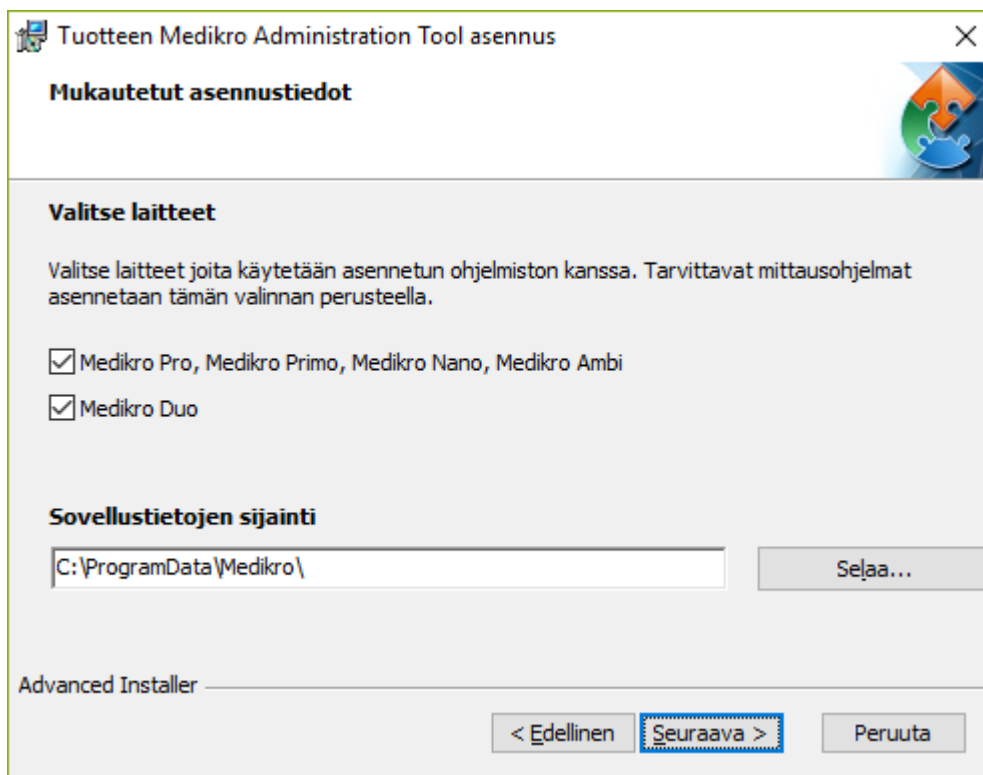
Tuotteen Medikro Administration Tool asennus

Mukautetut asennustiedot

Valitse laitteet

Valitse laitteet joita käytetään asennetun ohjelmiston kanssa. Tarvittavat mittausohjelmat asennetaan tämän valinnan perusteella.

Medikro Pro, Medikro Primo, Medikro Nano, Medikro Ambi

Medikro Duo

Sovellustietojen sijainti

C:\ProgramData\Medikro\

Selaa...

Advanced Installer

< Edellinen

Seuraava >

Peruuta